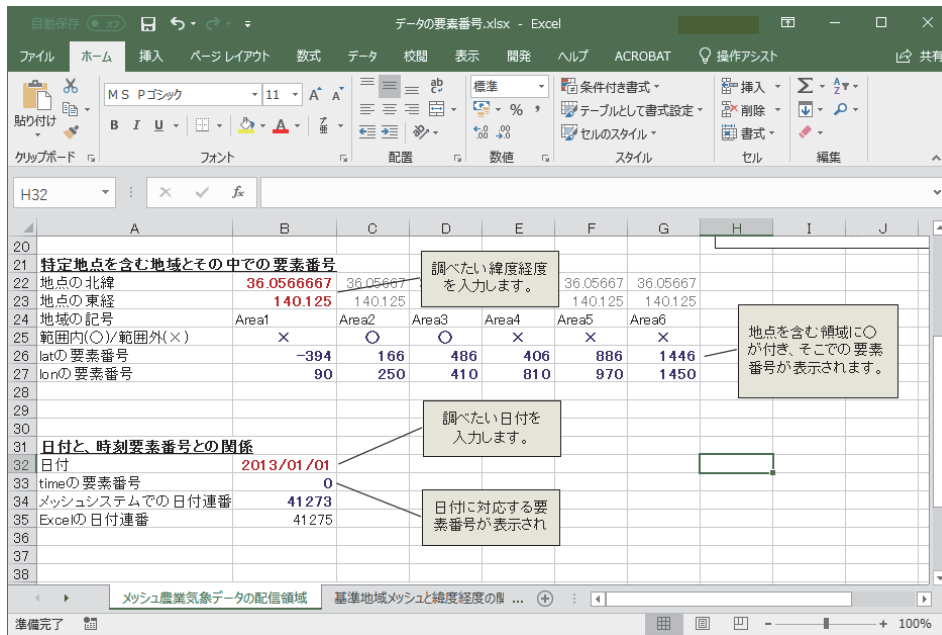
自動保存 オフ データの要素番号.xlsx - Excel

ファイル ホーム 挿入 ページレイアウト 数式 データ 校閲 表示 開発 ヘルプ ACROBAT 操作アシスト 共有

貼り付け クリップボード MS Pゴシック 11 A A B I U フォント 配置 標準 % , 数値 条件付き書式 テーブルとして書式設定 セルのスタイル スタイル 挿入 削除 書式 セル 編集

H32 fx

| | A | B | C | D | E | F | G | H | I | J |
|---|---|---|---|---|---|---|---|---|---|---|
| 20 | | | | | | | | | | |
| 21 | 特定地点を含む地域とその中での要素番号 | | | | | | | | | |
| 22 | 地点の北緯 | 36.0566667 | 36.05667 | | | 36.05667 | 36.05667 | | | |
| 23 | 地点の東経 | 140.125 | 140.125 | | | 140.125 | 140.125 | | | |
| 24 | 地域の記号 | Area1 | Area2 | Area3 | Area4 | Area5 | Area6 | | | |
| 25 | 範囲内(○)/範囲外(×) | × | ○ | ○ | × | × | × | | | |
| 26 | latの要素番号 | -394 | 166 | 486 | 406 | 886 | 1446 | | | |
| 27 | lonの要素番号 | 90 | 250 | 410 | 810 | 970 | 1450 | | | |
| 28 | | | | | | | | | | |
| 29 | | | | | | | | | | |
| 30 | | | | | | | | | | |
| 31 | 日付と、時刻要素番号との関係 | | | | | | | | | |
| 32 | 日付 | 2013/01/01 | | | | | | | | |
| 33 | timeの要素番号 | 0 | | | | | | | | |
| 34 | メッシュシステムでの日付連番 | 41273 | | | | | | | | |
| 35 | Excelの日付連番 | 41275 | | | | | | | | |
| 36 | | | | | | | | | | |
| 37 | | | | | | | | | | |
| 38 | | | | | | | | | | |

調べたい緯度経度を入力します。

地点を含む領域に○が付き、そこでの要素番号が表示されます。

調べたい日付を入力します。

日付に対応する要素番号が表示され

メッシュ農業気象データの配信領域 基準地域メッシュと緯度経度の関 ...

準備完了 100%